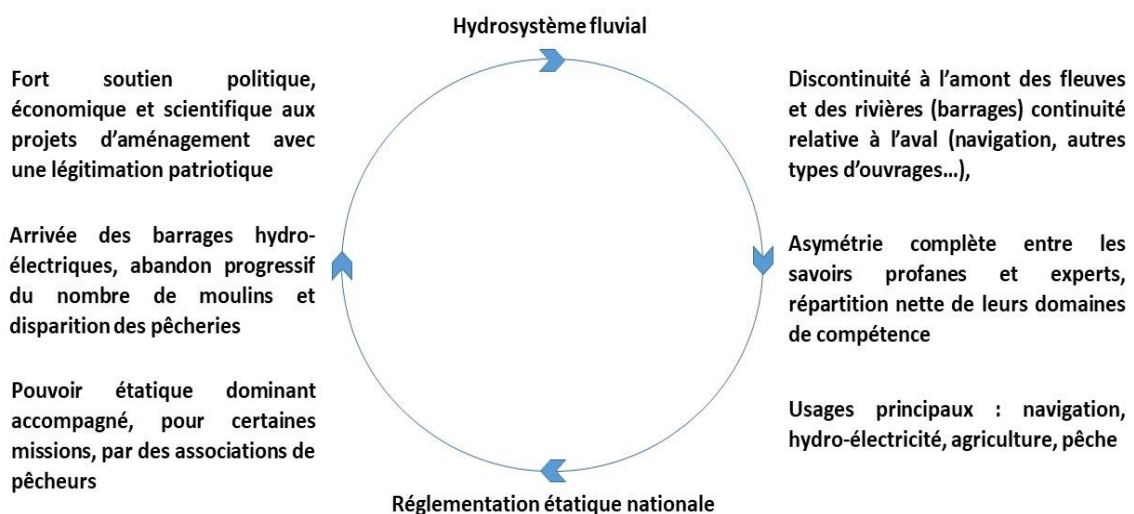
Hydrosystème fluvial

Fort soutien politique, économique et scientifique aux projets d'aménagement avec une légitimation patriotique

Arrivée des barrages hydroélectriques, abandon progressif du nombre de moulins et disparition des pêcheries

Pouvoir étatique dominant accompagné, pour certaines missions, par des associations de pêcheurs

Discontinuité à l'amont des fleuves et des rivières (barrages) continuité relative à l'aval (navigation, autres types d'ouvrages…),

Asymétrie complète entre les savoirs profanes et experts, répartition nette de leurs domaines de compétence

Usages principaux : navigation, hydro-électricité, agriculture, pêche

Réglementation étatique nationale